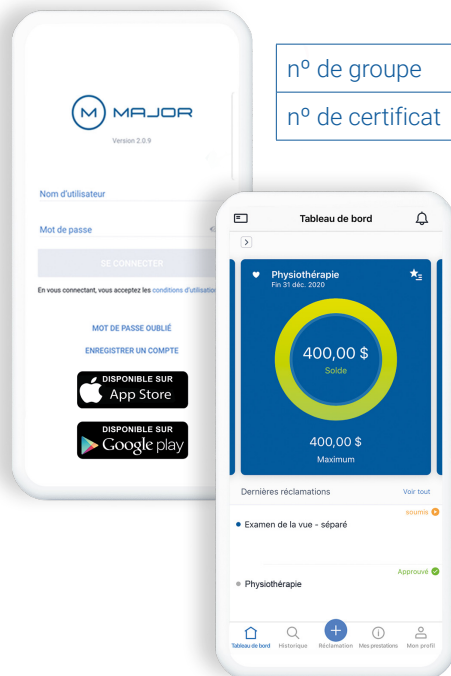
nº de groupe

nº de certificat

M MAJOR
Version 2.0.9

Nom d'utilisateur

Mot de passe

SE CONNECTER

En vous connectant, vous acceptez les conditions d'utilisation

MOT DE PASSE OUBLIÉ

ENREGISTRER UN COMPTE

DISPONIBLE SUR
App Store

DISPONIBLE SUR
Google play

Tableau de bord

Physiothérapie
Fin 31 déc. 2020

400,00 $
Solde

400,00 $
Maximum

Dernières réclamations

Voir tout

soumis

Examen de la vue - séparé

Approuvé

Physiothérapie

Tableau de bord Historique Réclamation Mes prestations Mon profil